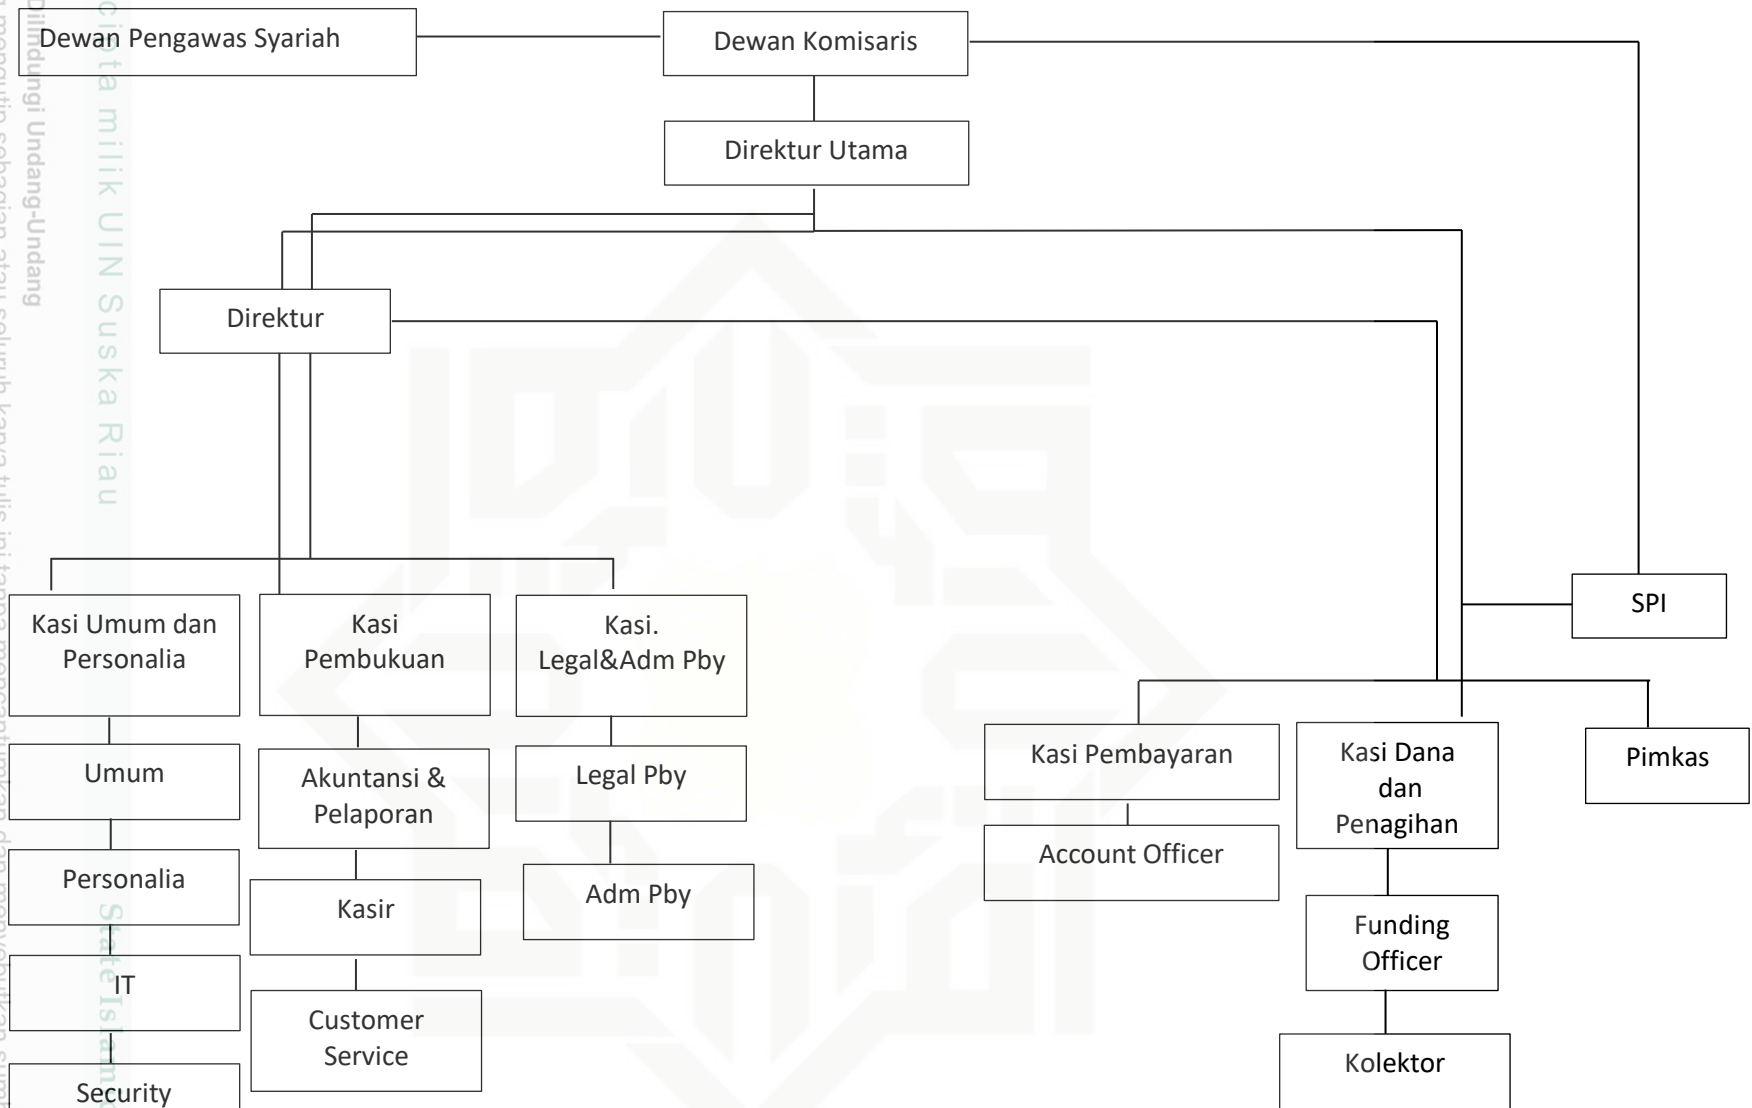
Dewan Pengawas Syariah

Dewan Komisaris

Direktur Utama

Direktur

SPI

Kasi Umum dan Personalia

Kasi Pembukuan

Kasi. Legal&Adm Pby

Umum

Personalia

IT

Security

Akuntansi & Pelaporan

Kasir

Customer Service

Legal Pby

Adm Pby

Kasi Pembayaran

Account Officer

Kasi Dana dan Penagihan

Funding Officer

Kolektor

Pimkas

Hak cipta milik UIN Suska Riau

State Islam

Dilindungi Undang-Undang

mengutip sebagian atau seluruh karya tulis ini tanpa mencantumkan dan menyebutkan sumber